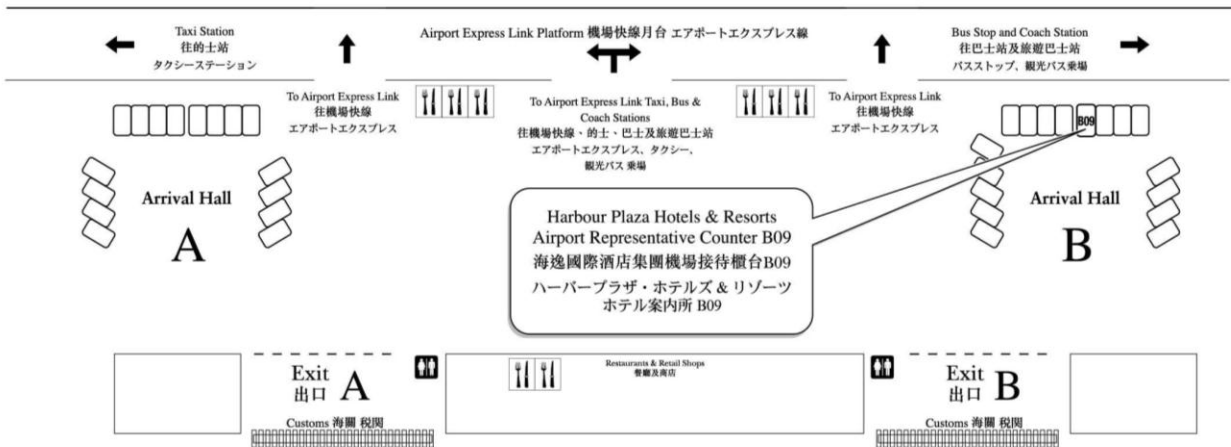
Taxi Station
往的士站
タクシーステーション

Airport Express Link Platform 機場快線月台 エアポートエクスプレス線

Bus Stop and Coach Station
往巴士站及旅遊巴士站
バスストップ、観光バス乗場

To Airport Express Link
往機場快線
エアポートエクスプレス

To Airport Express Link Taxi, Bus & Coach Stations
往機場快線、的士、巴士及旅遊巴士站
エアポートエクスプレス、タクシー、観光バス 乗場

To Airport Express Link
往機場快線
エアポートエクスプレス

B09

Arrival Hall
A

Arrival Hall
B

Harbour Plaza Hotels & Resorts
Airport Representative Counter B09
海逸國際酒店集團機場接待櫃台B09
ハーバープラザ・ホテルズ & リゾーツ
ホテル案内所 B09

Exit
出口 A

Customs 海關 税関

Restaurants & Retail Shops
餐廳及商店

Exit
出口 B

Customs 海關 税関